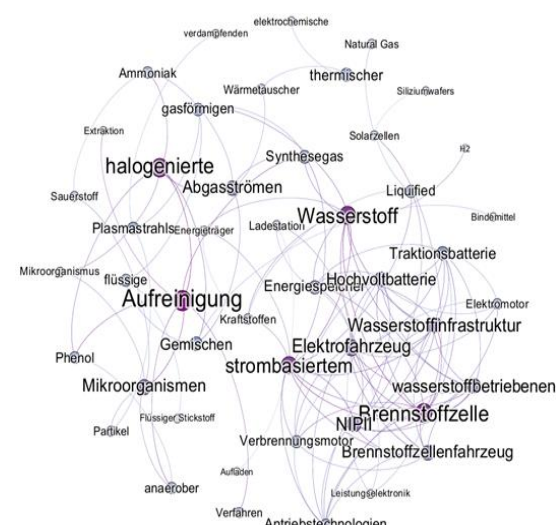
elektrochemische
verdampfenden
Natural Gas
Ammoniak
thermischer
Wärmetauscher
Siliziumwafers
gasförmigen
Extraktion
Solarzellen
H2
halogenierte
Synthesegas
Sauerstoff
Abgasströmen
Liquified
Plasmastrahls
Energieträger
Ladestation
Wasserstoff
Bindemittel
Traktionsbatterie
Mikroorganismus
flüssige
Hochvoltbatterie
Energiespeicher
Aufreinigung
Elektromotor
Kraftstoffen
Wasserstoffinfrastruktur
Gemischen
Elektrofahrzeug
Phenol
strombasiertem
Mikroorganismen
wasserstoffbetriebenen
Brennstoffzelle
NIP
Flüssiger Stickstoff
Partikel
Verbrennungsmotor
Brennstoffzellenfahrzeug
Aufladen
anaerober
Leistungselektronik
Verfahren
Antriebstechnologien